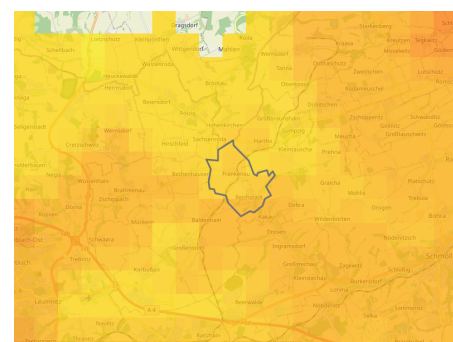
Kragsdorf
Wittgendorf
Mahlen
Scheibach
Lutzschütz
Niederwiesa
Wünschendorf
Rathsfeld
Hermsdorf
Braunsdorf
Beiersdorf
Wernsdorf
Kemtitz
Seidelsbach
Frankenberg
Frankenstein
Sachsenburg
Flöha
Hainichen
Kleinhartmannsdorf
Gränitz
Oederan
Breitenau
Zschopau
Waldkirchen
Krumhermersdorf
Gornau
Dittmannsdorf
Marienberg
Pockau
Lengefeld
Zöblitz
Olbernhau
Großrückerswalde
Wolkenstein
Drebach
Gelenau
Thum
Ehrenfriedersdorf
Annaberg
Großolbersdorf
Hohndorf
Venusberg
Hennersdorf
Augustusburg
Leubsdorf
Eppendorf
Kleinwaltersdorf
Mulda
Sayda
Neuhausen
Dorfchemnitz
Pfaffroda
Reifland
Lichtenberg
Brand-Erbisdorf
Langhennersdorf
Großschirma
Freiberg
Halsbrücke
Niederschöna
Oberschöna
Bräunsdorf
Kleinschirma